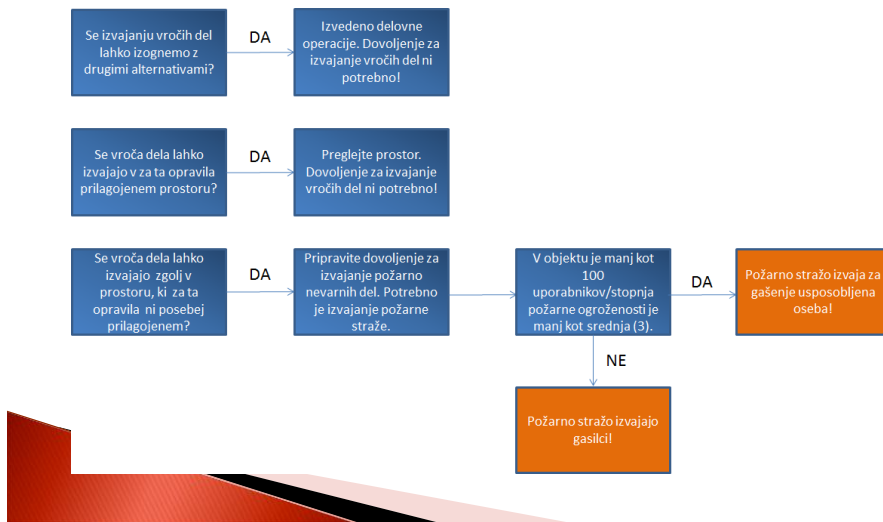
Se izvajanju vročih del lahko izognemo z drugimi alternativami?

DA

Izvedeno delovne operacije. Dovoljenje za izvajanje vročih del ni potrebno!

Se vroča dela lahko izvajajo v za ta opravila prilagojenem prostoru?

DA

Preglejte prostor. Dovoljenje za izvajanje vročih del ni potrebno!

Se vroča dela lahko izvajajo zgolj v prostoru, ki za ta opravila ni posebej prilagojenem?

DA

Pripravite dovoljenje za izvajanje požarno nevarnih del. Potrebno je izvajanje požarne straže.

V objektu je manj kot 100 uporabnikov/stopnja požarne ogroženosti je manj kot srednja (3).

DA

Požarno stražo izvaja za gašenje usposobljena oseba!

NE

Požarno stražo izvajajo gasilci!